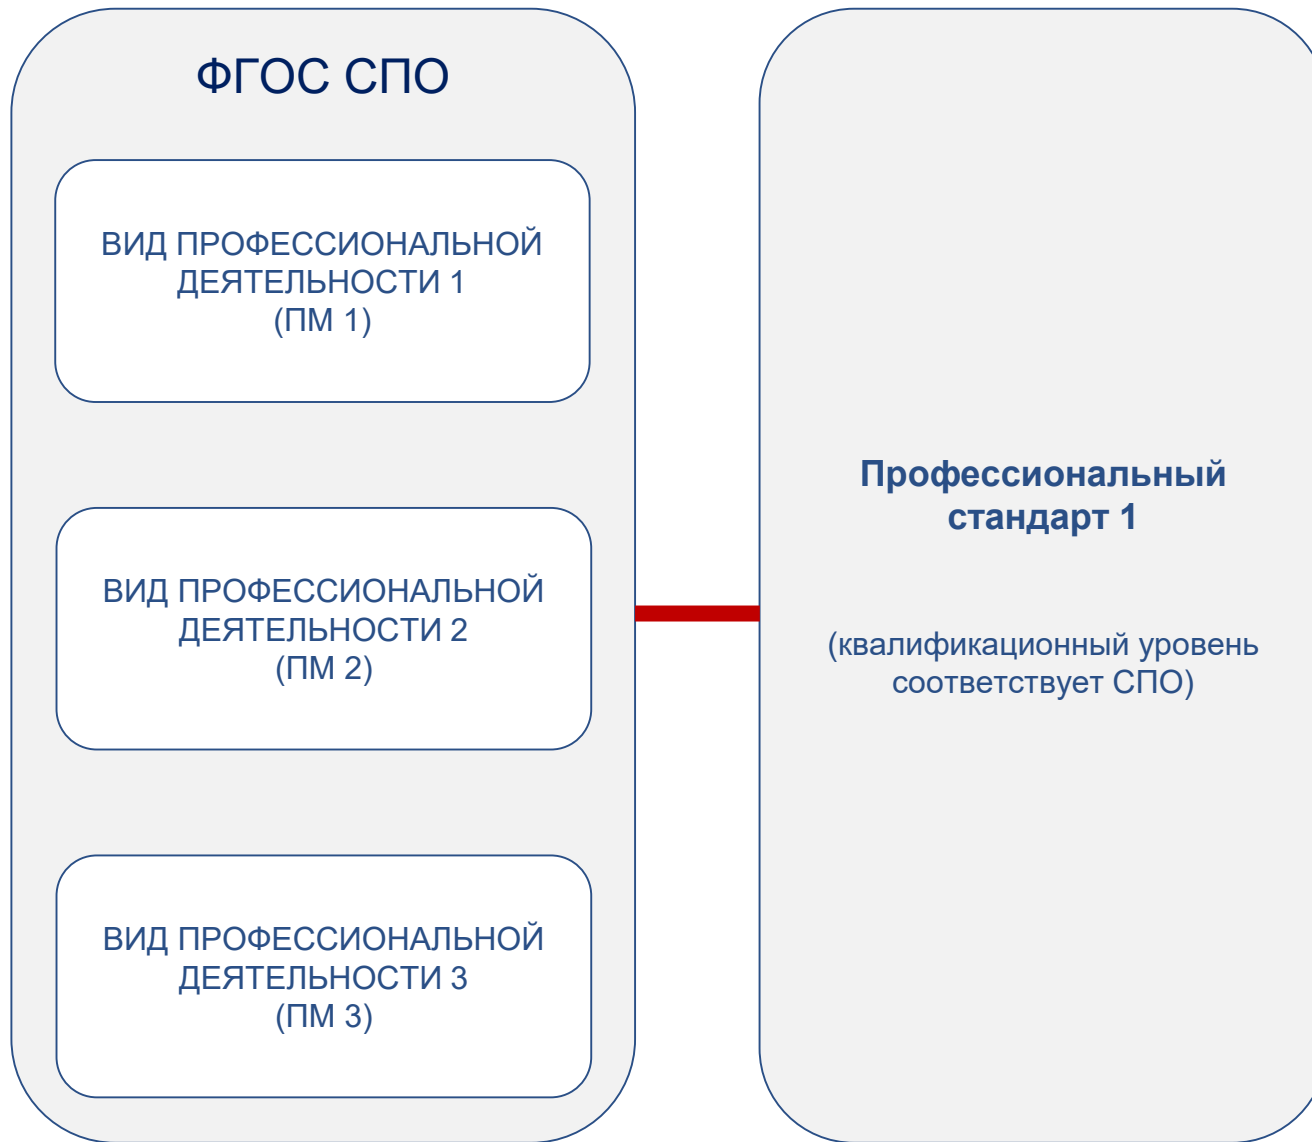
ФГОС СПО

ВИД ПРОФЕССИОНАЛЬНОЙ ДЕЯТЕЛЬНОСТИ 1
(ПМ 1)

ВИД ПРОФЕССИОНАЛЬНОЙ ДЕЯТЕЛЬНОСТИ 2
(ПМ 2)

ВИД ПРОФЕССИОНАЛЬНОЙ ДЕЯТЕЛЬНОСТИ 3
(ПМ 3)

Профессиональный стандарт 1

(квалификационный уровень соответствует СПО)